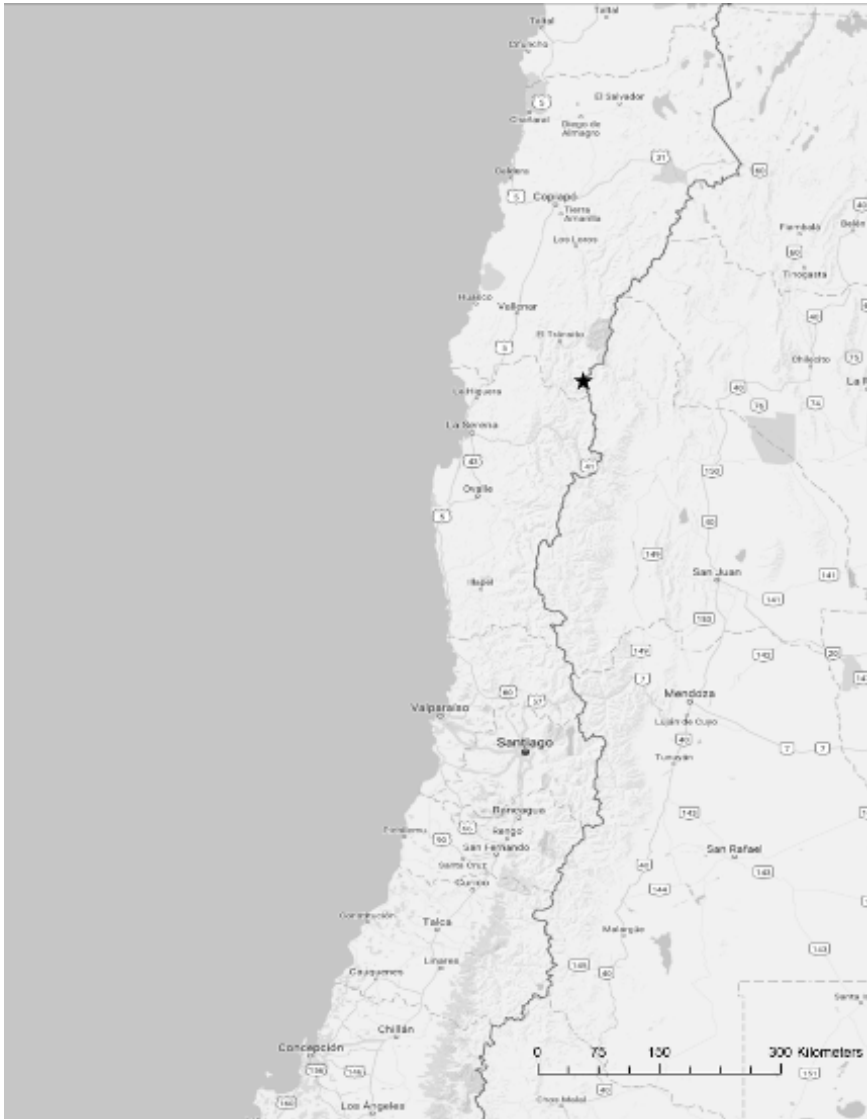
Taltal
Taltal
Chañaral
5
El Salvador
Chañaral
Diego de Almagro
31
Caldera
5
Copiapó
Tierra Amarilla
Los Loros
60
Fiambalá
Belén
60
Tinogasta
Huasco
Vallenar
El Tránsito
40
5
Chilecito
75
La
La Higuera
40
76
74
La Serena
41
41
150
Ovalle
5
40
149
Illapel
San Juan
141
141
153
149
142
20
7
Mendoza
Valparaíso
60
57
Luján de Cuyo
Santiago
40
Tunuyán
7
7
Rancagua
143
Pichilemu
66
Rengo
90
San Fernando
Santa Cruz
San Rafael
Curicó
40
143
144
Constitución
Talca
Malargüe
Linares
143
Cauquenes
145
40
Chillán
Concepción
0
75
150
300 Kilometers
156
148
151
160
Los Ángeles
40
Chos Malal